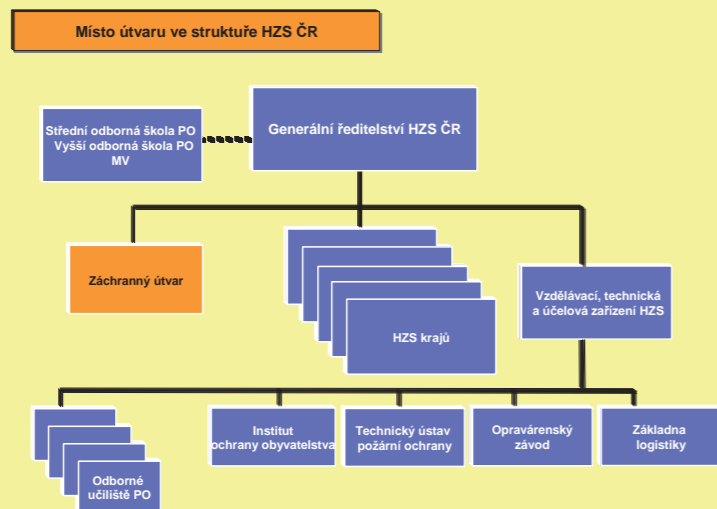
Místo útvaru ve struktuře HZS ČR

Střední odborná škola PO Vyšší odborná škola PO MV

Generální ředitelství HZS ČR

Záchranný útvar

HZS krajů

Vzdělávací, technická a účelová zařízení HZS

Odborné učiliště PO

Institut ochrany obyvatelstva

Technický ústav požární ochrany

Opravárenský závod

Základna logistiky